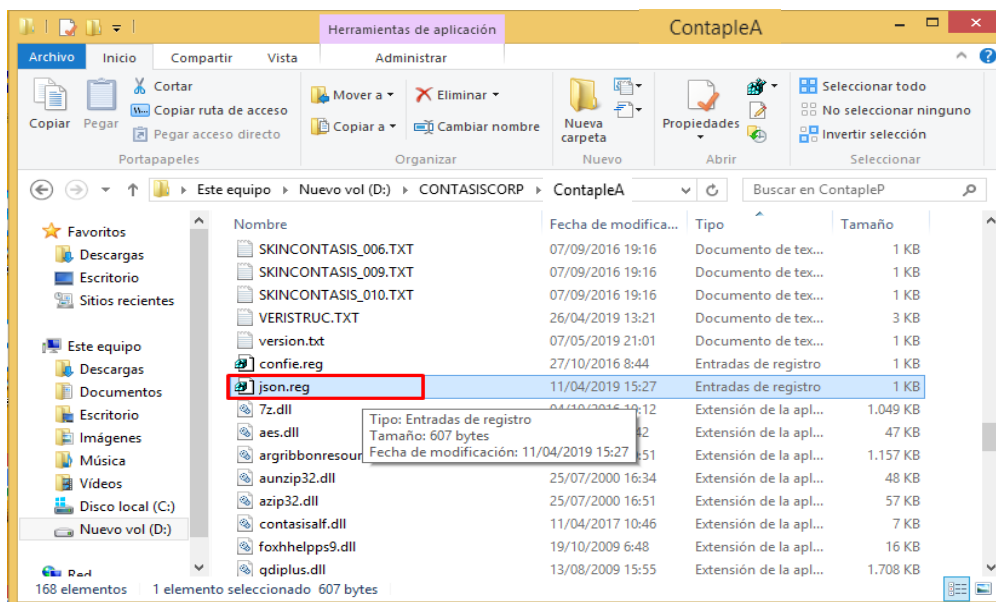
Herramientas de aplicación ContapleA

Archivo Inicio Compartir Vista Administrar

Copiar Pegar
Cortar
Copiar ruta de acceso
Pegar acceso directo
Portapapeles

Mover a
Copiar a
Eliminar
Cambiar nombre
Organizar

Nueva carpeta
Nuevo

Propiedades
Abrir

Seleccionar todo
No seleccionar ninguno
Invertir selección
Seleccionar

Este equipo › Nuevo vol (D:) › CONTASISCORP › ContapleA

Buscar en ContapleP

Favoritos
Descargas
Escritorio
Sitios recientes

Este equipo
Descargas
Documentos
Escritorio
Imágenes
Música
Vídeos
Disco local (C:)
Nuevo vol (D:)

Red

| Nombre | Fecha de modifica... | Tipo | Tamaño |
|---|---|---|---|
| SKINCONTASIS_006.TXT | 07/09/2016 19:16 | Documento de tex... | 1 KB |
| SKINCONTASIS_009.TXT | 07/09/2016 19:16 | Documento de tex... | 1 KB |
| SKINCONTASIS_010.TXT | 07/09/2016 19:16 | Documento de tex... | 1 KB |
| VERISTRUC.TXT | 26/04/2019 13:21 | Documento de tex... | 3 KB |
| version.txt | 07/05/2019 21:01 | Documento de tex... | 1 KB |
| confie.reg | 27/10/2016 8:44 | Entradas de registro | 1 KB |
| json.reg | 11/04/2019 15:27 | Entradas de registro | 1 KB |
| 7z.dll | 04/10/2016 19:12 | Extensión de la apl... | 1.049 KB |
| aes.dll | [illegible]42 | Extensión de la apl... | 47 KB |
| argribbonresour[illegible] | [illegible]51 | Extensión de la apl... | 1.157 KB |
| aunzip32.dll | 25/07/2000 16:34 | Extensión de la apl... | 48 KB |
| azip32.dll | 25/07/2000 16:51 | Extensión de la apl... | 57 KB |
| contasisalf.dll | 11/04/2017 10:46 | Extensión de la apl... | 7 KB |
| foxhhelpps9.dll | 19/10/2009 6:48 | Extensión de la apl... | 16 KB |
| gdiplus.dll | 13/08/2009 15:55 | Extensión de la apl... | 1.708 KB |

Tipo: Entradas de registro
Tamaño: 607 bytes
Fecha de modificación: 11/04/2019 15:27

168 elementos 1 elemento seleccionado 607 bytes